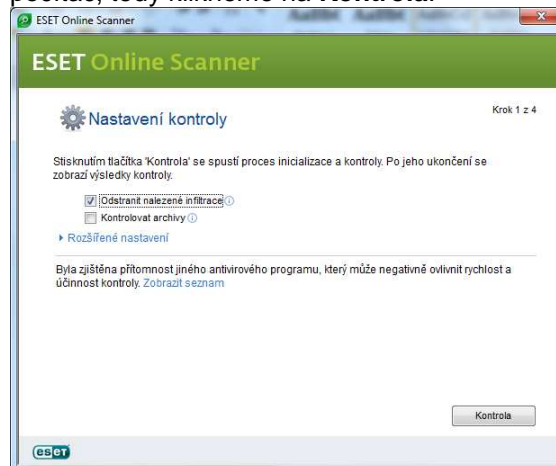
ESET Online Scanner

ESET Online Scanner

Nastavení kontroly

Krok 1 z 4

Stisknutím tlačítka 'Kontrola' se spustí proces inicializace a kontroly. Po jeho ukončení se zobrazí výsledky kontroly.

Odstranit nalezené infiltrace

Kontrolovat archivy

Rozšířené nastavení

Byla zjištěna přítomnost jiného antivirového programu, který může negativně ovlivnit rychlost a účinnost kontroly. Zobrazit seznam

Kontrola

eset